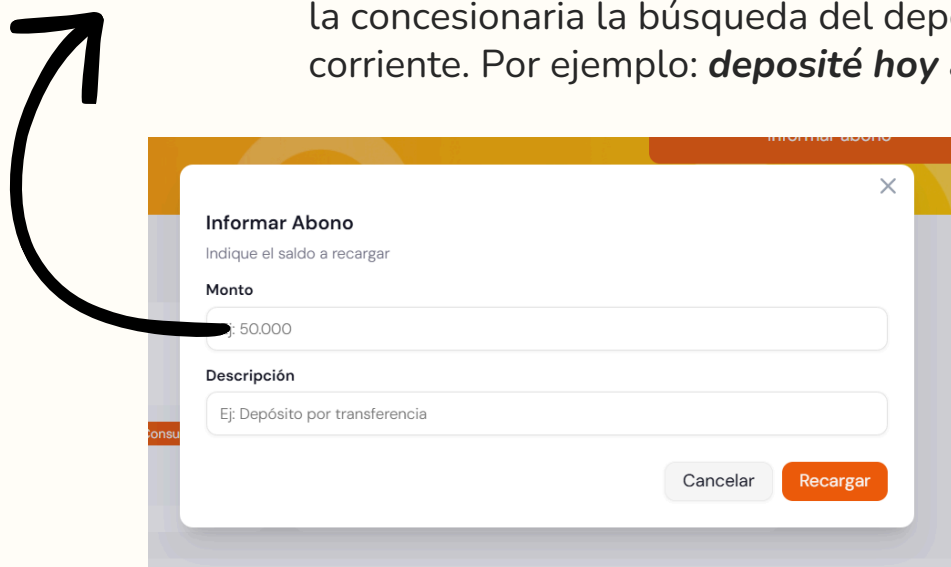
la concesionaria la búsqueda del depo
corriente. Por ejemplo: ***depositÉ hoy***

Informar abono

Informar Abono

Indique el saldo a recargar

Monto

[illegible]j: 50.000

Descripción

Ej: Depósito por transferencia

Consu

Cancelar

Recargar